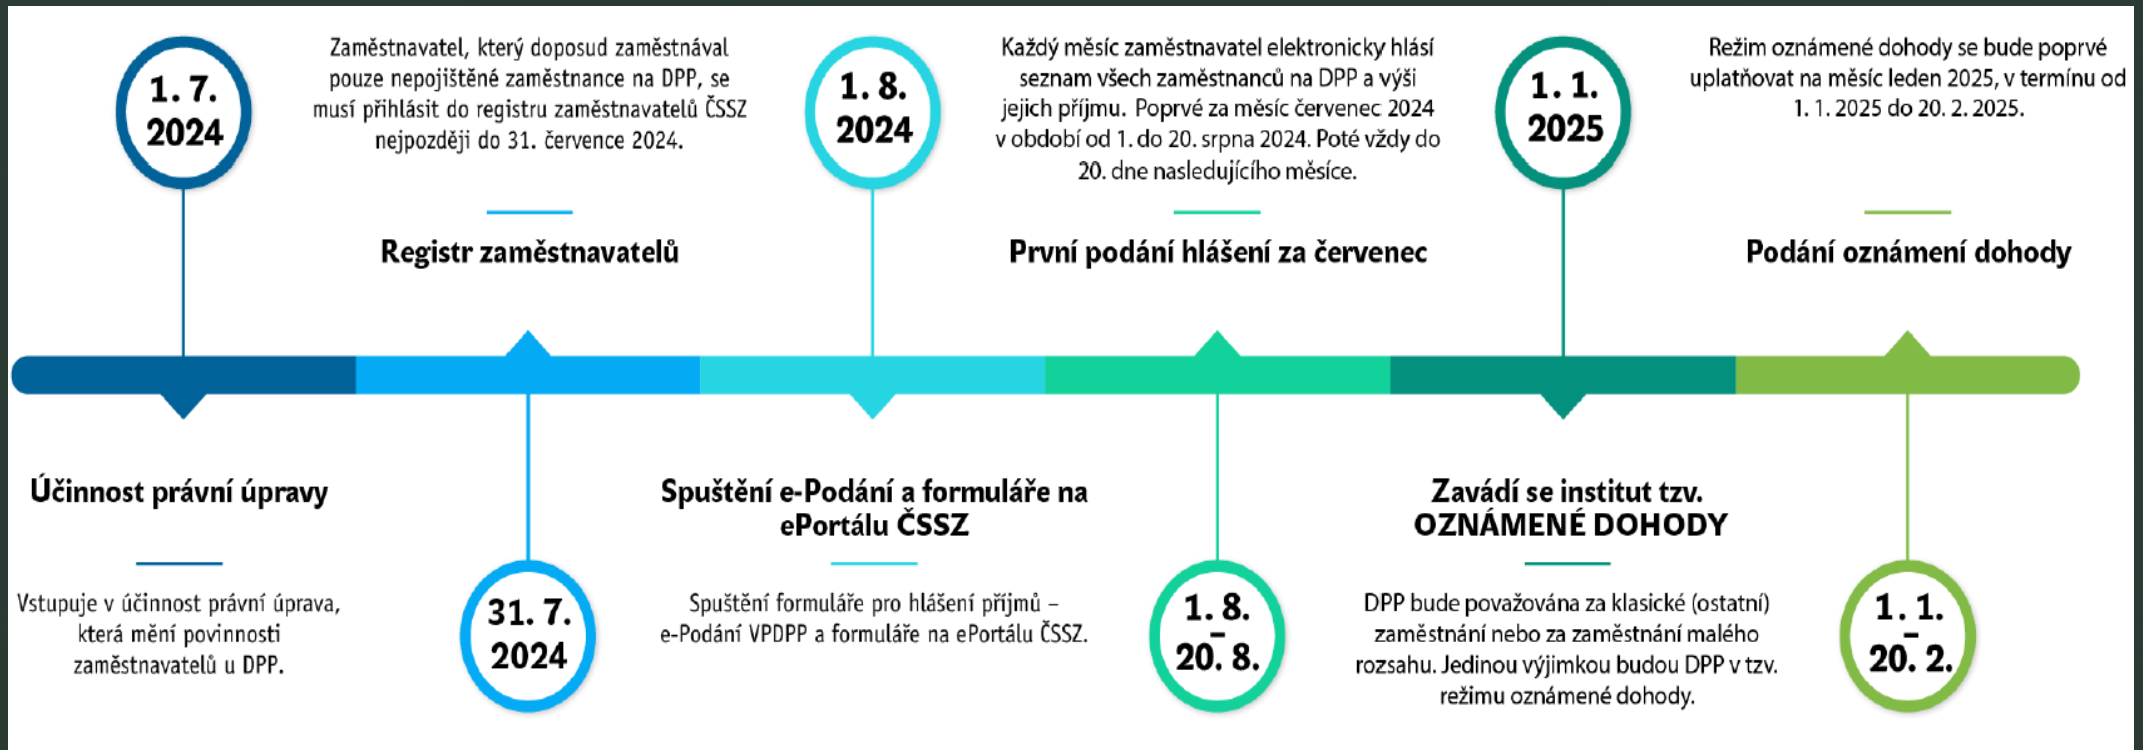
1. 7. 2024

Zaměstnavatel, který doposud zaměstnával pouze nepojištěné zaměstnance na DPP, se musí přihlásit do registru zaměstnavatelů ČSSZ nejpozději do 31. července 2024.

Registr zaměstnavatelů

1. 8. 2024

Každý měsíc zaměstnavatel elektronicky hlásí seznam všech zaměstnanců na DPP a výši jejich příjmu. Poprvé za měsíc červenec 2024 v období od 1. do 20. srpna 2024. Poté vždy do 20. dne nasledujícího měsíce.

První podání hlášení za červenec

1. 1. 2025

Režim oznámené dohody se bude poprvé uplatňovat na měsíc leden 2025, v termínu od 1. 1. 2025 do 20. 2. 2025.

Podání oznámení dohody

Účinnost právní úpravy

Vstupuje v účinnost právní úprava, která mění povinnosti zaměstnavatelů u DPP.

31. 7. 2024

Spuštění e-Podání a formuláře na ePortálu ČSSZ

Spuštění formuláře pro hlášení příjmů – e-Podání VPDPP a formuláře na ePortálu ČSSZ.

1. 8. – 20. 8.

Zavádí se institut tzv. OZNÁMENÉ DOHODY

DPP bude považována za klasické (ostatní) zaměstnání nebo za zaměstnání malého rozsahu. Jedinou výjimkou budou DPP v tzv. režimu oznámené dohody.

1. 1. – 20. 2.